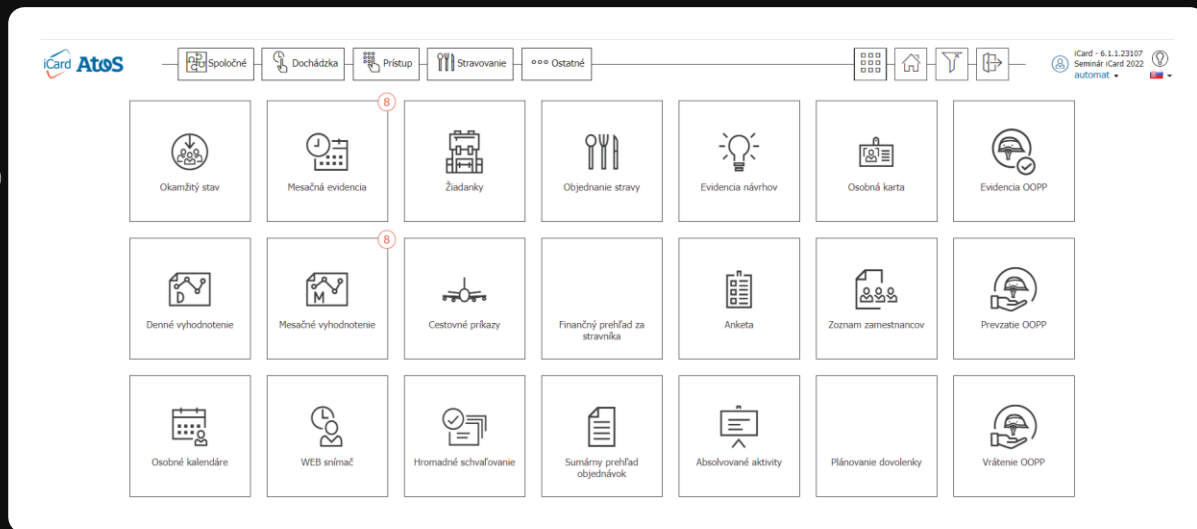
iCard Atos

Spoločné
Dochádzka
Prístup
Stravovanie
Ostatné

iCard - 6.1.1.23107
Seminár iCard 2022
automat

Okamžitý stav
8
Mesačná evidencia
Žiadanky
Objednanie stravy
Evidencia návrhov
Osobná karta
Evidencia OOPP

Denné vyhodnotenie
8
Mesačné vyhodnotenie
Cestovné príkazy
Finančný prehľad za stravníka
Anketa
Zoznam zamestnancov
Prevzatie OOPP

Osobné kalendáre
WEB snímač
Hromadné schvaľovanie
Sumárny prehľad objednávok
Absolvované aktivity
Plánovanie dovolenky
Vrátenie OOPP